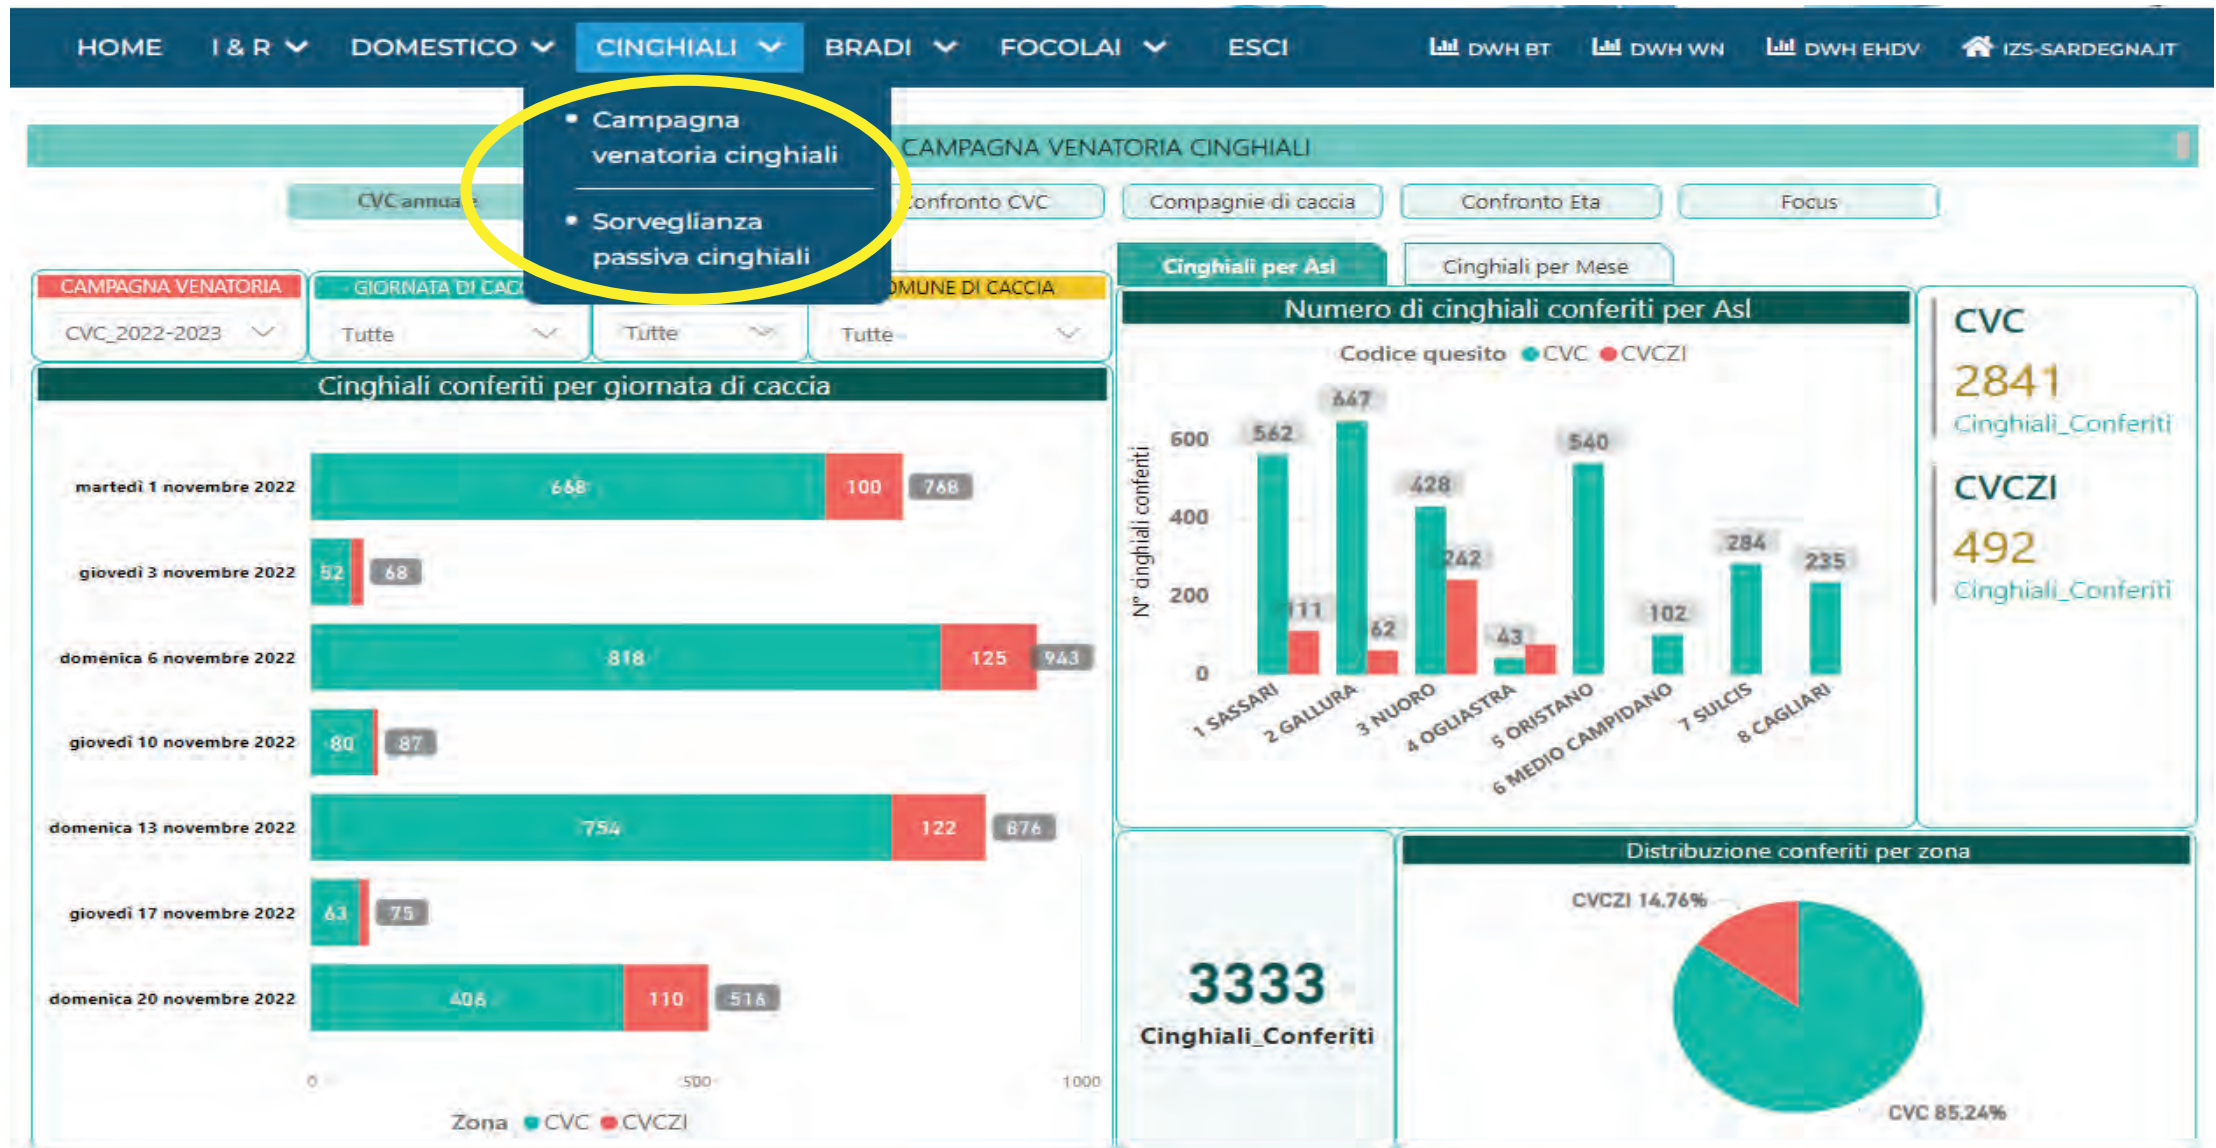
HOME I & R DOMESTICO CINGHIALI BRADI FOCOLAI ESCI DWH BT DWH WN DWH EHDV IZS-SARDEGNA.IT

• Campagna venatoria cinghiali
• Sorveglianza passiva cinghiali

CAMPAGNA VENATORIA CINGHIALI

CVC annua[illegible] | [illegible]onfronto CVC | Compagnie di caccia | Confronto Eta | Focus

CAMPAGNA VENATORIA
CVC_2022-2023

GIORNATA DI CAC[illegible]
Tutte

Tutte

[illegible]OMUNE DI CACCIA
Tutte

Cinghiali per Asl | Cinghiali per Mese

Cinghiali conferiti per giornata di caccia

martedì 1 novembre 2022 668 100 768
giovedì 3 novembre 2022 52 68
domenica 6 novembre 2022 818 125 943
giovedì 10 novembre 2022 80 87
domenica 13 novembre 2022 754 122 876
giovedì 17 novembre 2022 63 75
domenica 20 novembre 2022 406 110 516

0 500 1000

Zona CVC CVCZI

Numero di cinghiali conferiti per Asl
Codice quesito CVC CVCZI

N° cinghiali conferiti
600
400
200
0

562 111 647 62 428 242 43 540 102 284 235

1 SASSARI
2 GALLURA
3 NUORO
4 OGLIASTRA
5 ORISTANO
6 MEDIO CAMPIDANO
7 SULCIS
8 CAGLIARI

CVC
2841
Cinghiali_Conferiti

CVCZI
492
Cinghiali_Conferiti

3333
Cinghiali_Conferiti

Distribuzione conferiti per zona
CVCZI 14.76%
CVC 85.24%